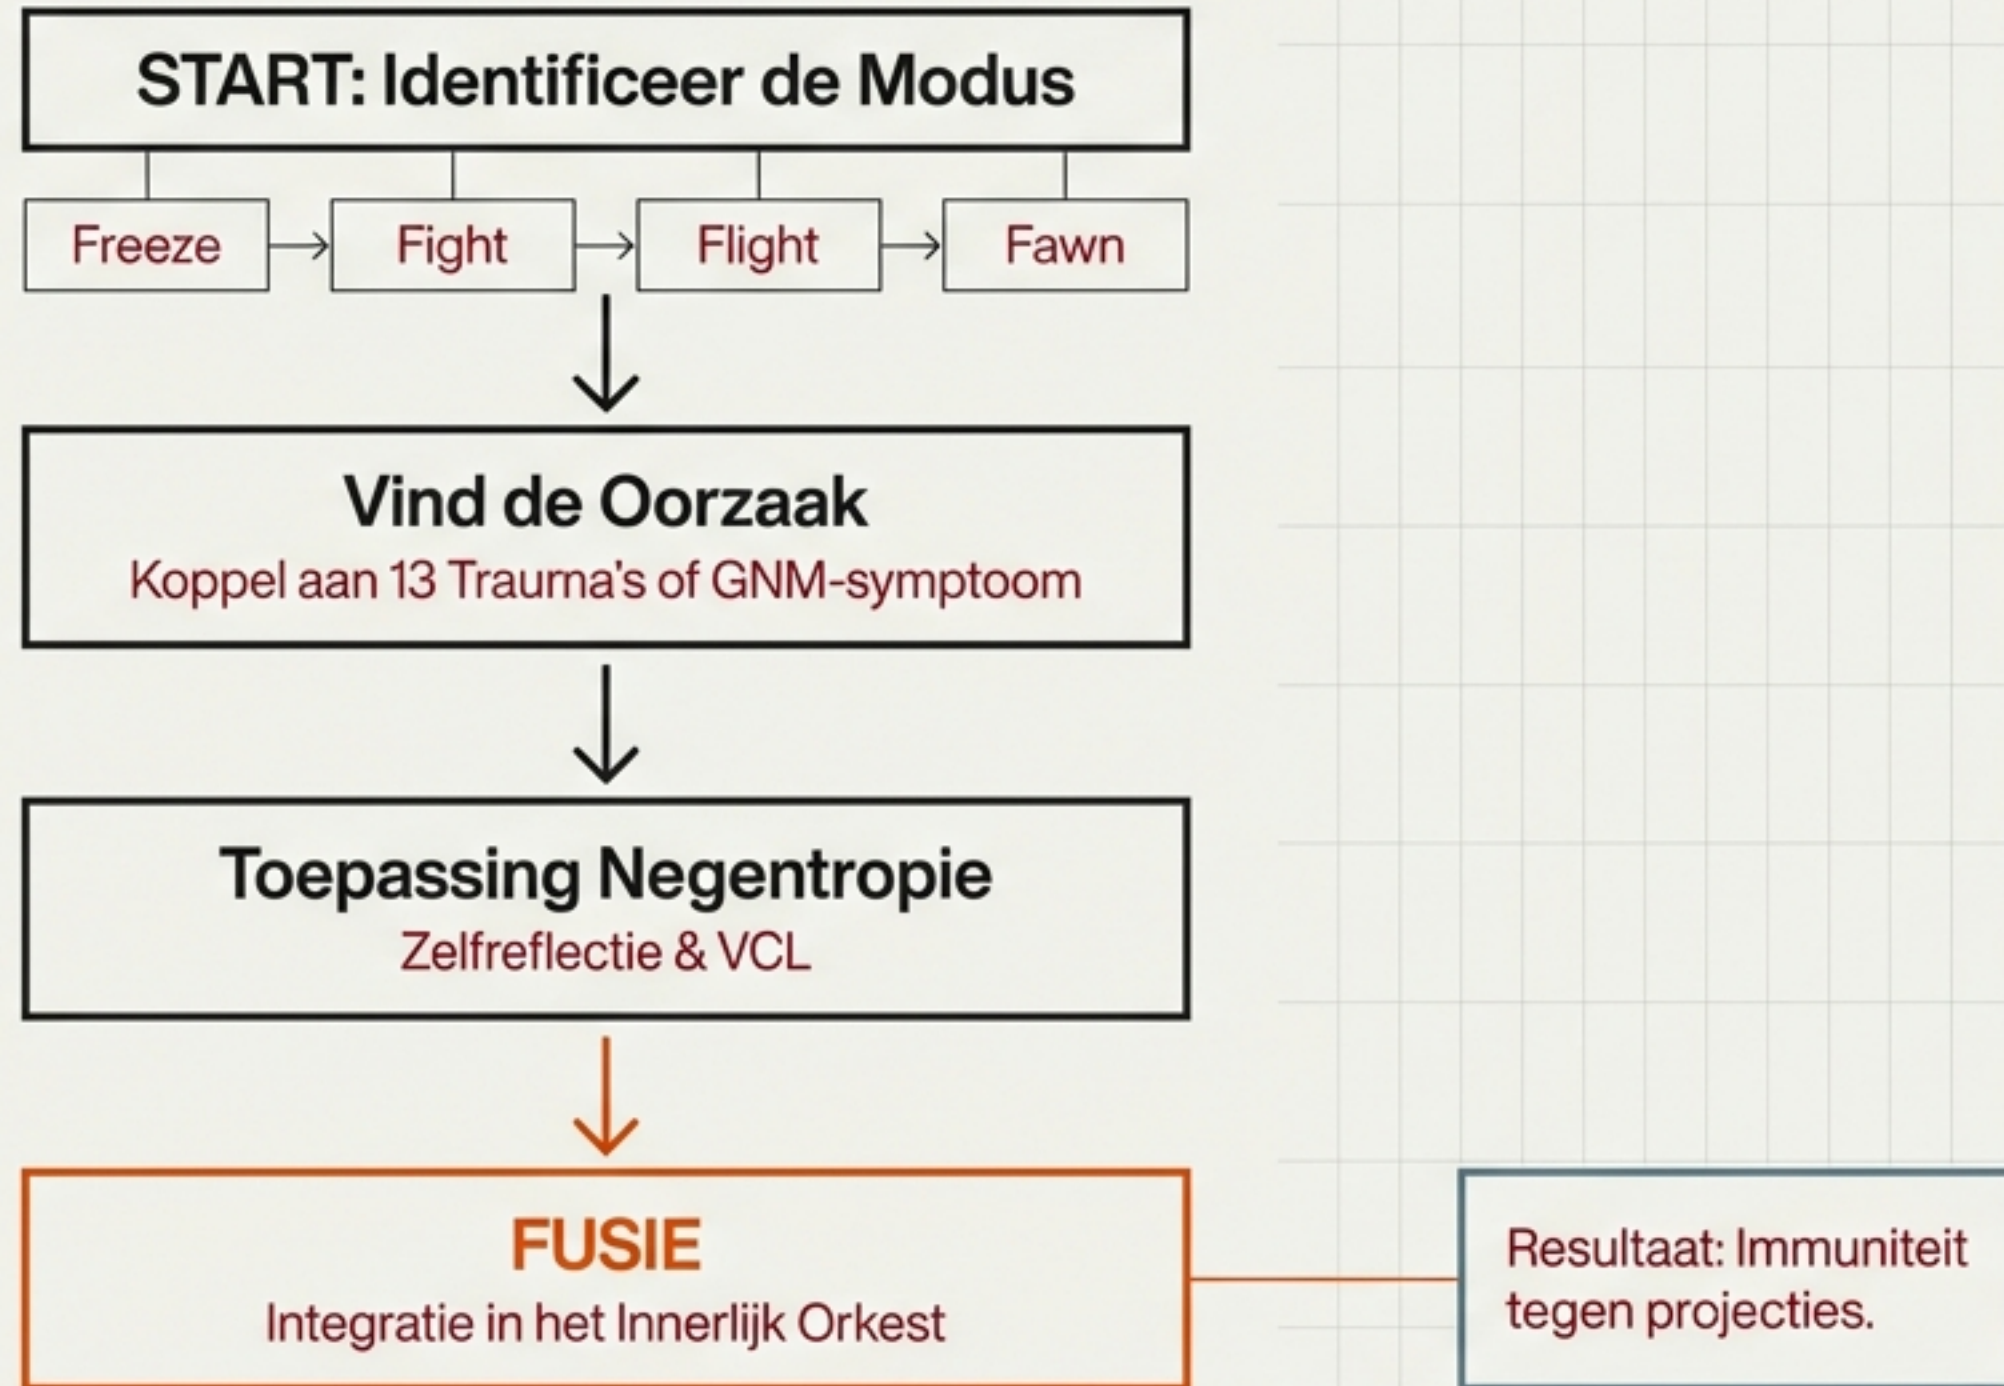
START: Identificeer de Modus

Freeze → Fight → Flight → Fawn

Vind de Oorzaak
Koppel aan 13 Trauma's of GNM-symptoom

Toepassing Negentropie
Zelfreflectie & VCL

FUSIE
Integratie in het Innerlijk Orkest

Resultaat: Immuniteit tegen projecties.